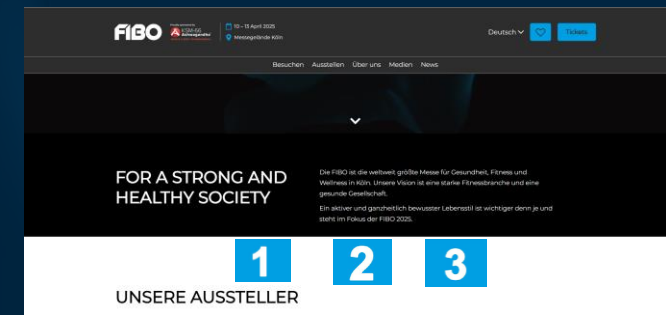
FIBO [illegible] 10 – 13 April 2025 Messegelände Köln

Deutsch Tickets

Besuchen Ausstellen Über uns Medien News

FOR A STRONG AND HEALTHY SOCIETY

Die FIBO ist die weltweit größte Messe für Gesundheit, Fitness und Wellness in Köln. Unsere Vision ist eine starke Fitnessbranche und eine gesunde Gesellschaft.

Ein aktiver und ganzheitlich bewusster Lebensstil ist wichtiger denn je und steht im Fokus der FIBO 2025.

1 2 3

UNSERE AUSSTELLER